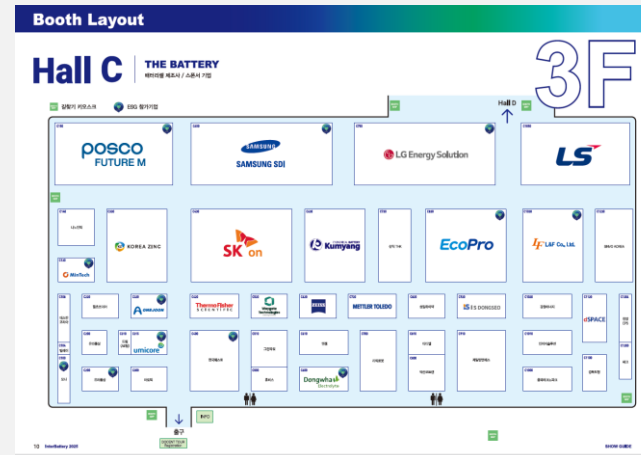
Booth Layout

Hall C

THE BATTERY
배터리용 제조사 / 소재사 기업

3F

갈림길 키오스크

ESG 참가기업

Hall D

posco FUTURE M

SAMSUNG SAMSUNG SDI

LG Energy Solution

LS

KOREA ZINC

SK on

Kumyang

EcoPro

L&F Co., Ltd.

WinTech

ENGLOBE

ThermoFisher SCIENTIFIC

umicore

METTLER TOLEDO

ES DONGSEO

dSPACE

Dongwha Electrolyte

출구

10 InterBattery 2023

SHOW GUIDE